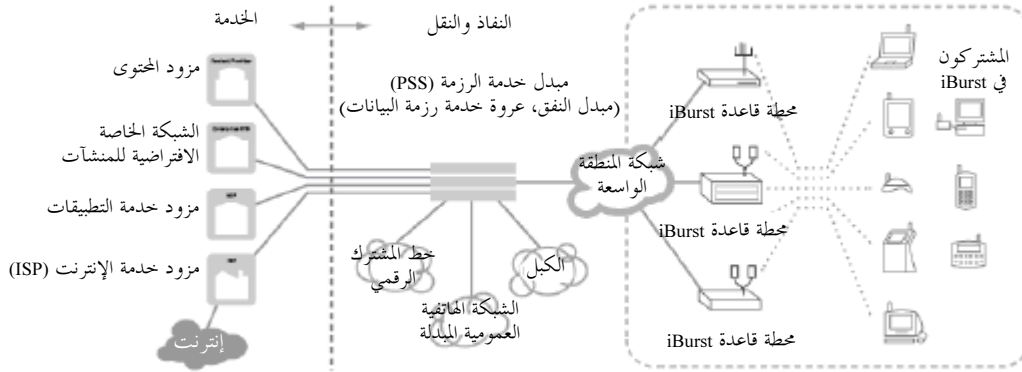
الخدمة

النفاذ والنقل

مزود المحتوى

الشبكة الخاصة الافتراضية للمنشآت

مزود خدمة التطبيقات

مزود خدمة الإنترنت (ISP)

إنترنت

مبدل خدمة الرزمة (PSS)
(مبدل النفق، عروة خدمة رزمة البيانات)

خط المشترك الرقمي

الشبكة الهاتفية العمومية المبدلة

الكبل

شبكة المنطقة الواسعة

محطة قاعدة iBurst

محطة قاعدة iBurst

محطة قاعدة iBurst

المشتركون في iBurst